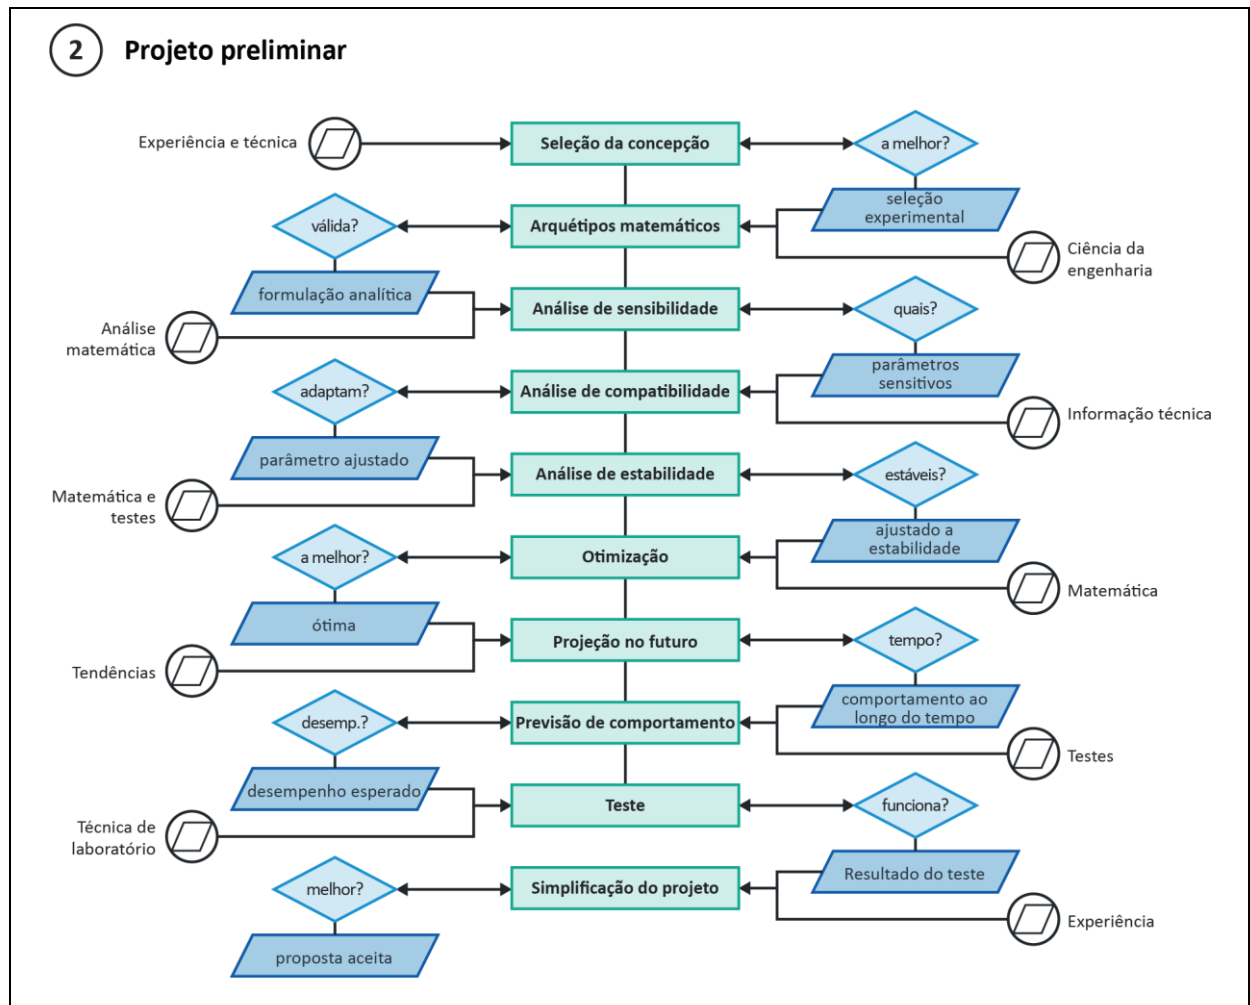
2 Projeto preliminar

Experiência e técnica
Seleção da concepção
a melhor?
seleção experimental
válida?
Arquétipos matemáticos
Ciência da engenharia
formulação analítica
Análise de sensibilidade
quais?
Análise matemática
parâmetros sensitivos
adaptam?
Análise de compatibilidade
Informação técnica
parâmetro ajustado
Análise de estabilidade
estáveis?
Matemática e testes
ajustado a estabilidade
a melhor?
Otimização
Matemática
ótima
Projeção no futuro
tempo?
Tendências
comportamento ao longo do tempo
desemp.?
Previsão de comportamento
Testes
desempenho esperado
Teste
funciona?
Técnica de laboratório
Resultado do teste
melhor?
Simplificação do projeto
Experiência
proposta aceita